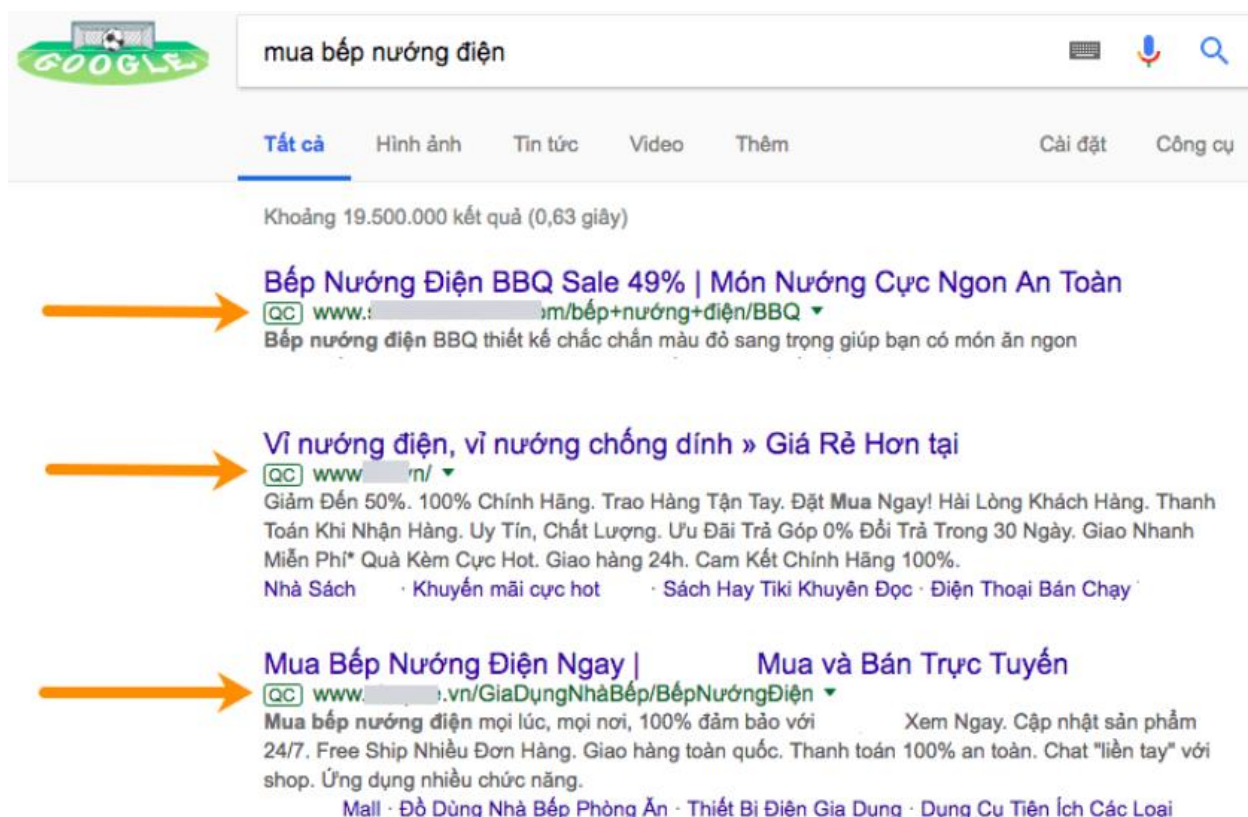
GOOGLE

mua bếp nướng điện

Tất cả Hình ảnh Tin tức Video Thêm Cài đặt Công cụ

Khoảng 19.500.000 kết quả (0,63 giây)

Bếp Nướng Điện BBQ Sale 49% | Món Nướng Cực Ngon An Toàn
QC www.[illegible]m/bếp+nướng+điện/BBQ
Bếp nướng điện BBQ thiết kế chắc chắn màu đỏ sang trọng giúp bạn có món ăn ngon

Vỉ nướng điện, vỉ nướng chống dính » Giá Rẻ Hơn tại
QC www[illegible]n/
Giảm Đến 50%. 100% Chính Hãng. Trao Hàng Tận Tay. Đặt Mua Ngay! Hài Lòng Khách Hàng. Thanh Toán Khi Nhận Hàng. Uy Tín, Chất Lượng. Ưu Đãi Trả Góp 0% Đổi Trả Trong 30 Ngày. Giao Nhanh Miễn Phí* Quà Kèm Cực Hot. Giao hàng 24h. Cam Kết Chính Hãng 100%.
Nhà Sách · Khuyến mãi cực hot · Sách Hay Tiki Khuyên Đọc · Điện Thoại Bán Chạy

Mua Bếp Nướng Điện Ngay | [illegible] Mua và Bán Trực Tuyến
QC www.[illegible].vn/GiaDụngNhàBếp/BếpNướngĐiện
Mua bếp nướng điện mọi lúc, mọi nơi, 100% đảm bảo với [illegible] Xem Ngay. Cập nhật sản phẩm 24/7. Free Ship Nhiều Đơn Hàng. Giao hàng toàn quốc. Thanh toán 100% an toàn. Chat "liền tay" với shop. Ứng dụng nhiều chức năng.
Mall · Đồ Dùng Nhà Bếp Phòng Ăn · Thiết Bị Điện Gia Dụng · Dụng Cụ Tiện Ích Các Loại